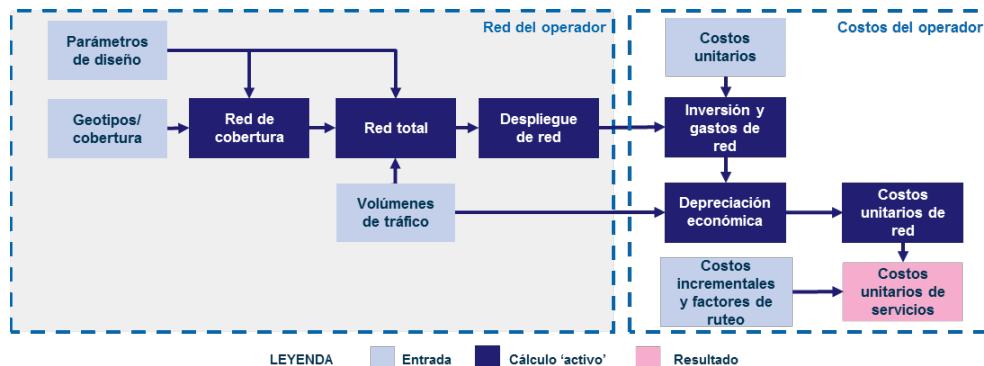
Red del operador

Parámetros de diseño

Geotipos/ cobertura

Red de cobertura

Red total

Despliegue de red

Volúmenes de tráfico

Costos del operador

Costos unitarios

Inversión y gastos de red

Depreciación económica

Costos unitarios de red

Costos incrementales y factores de ruteo

Costos unitarios de servicios

LEYENDA Entrada Cálculo 'activo' Resultado